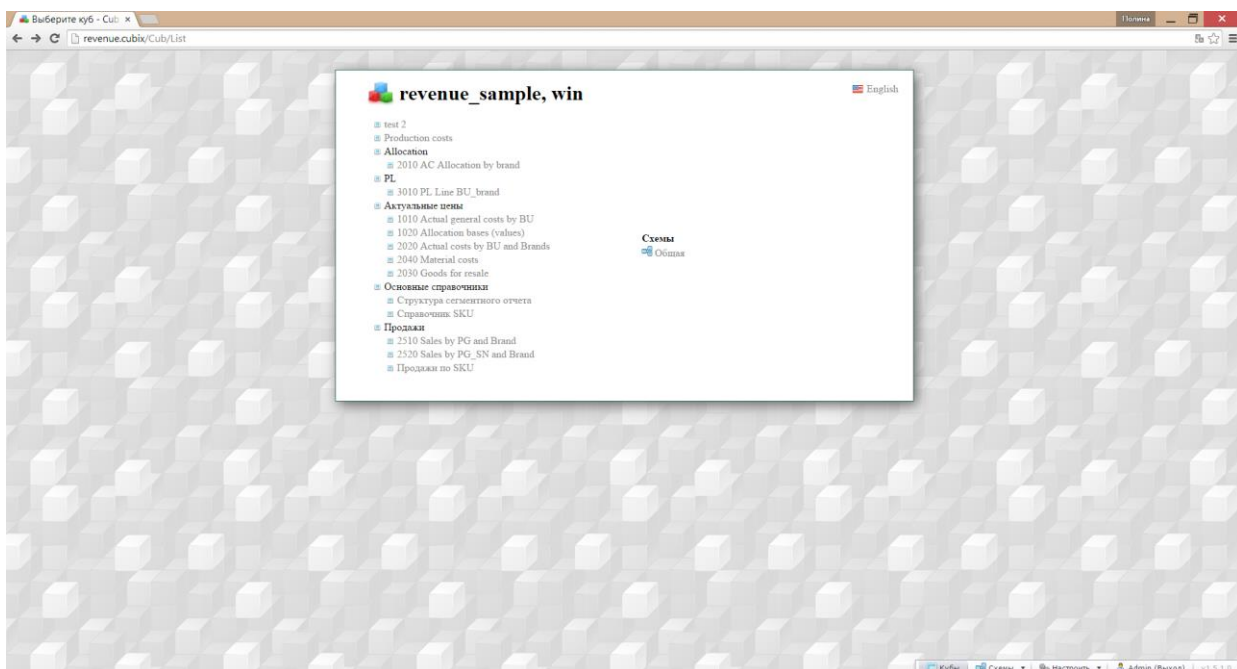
Выберите куб - Cub ×

Полина

revenue.cubix/Cub/List

revenue_sample, win

English

test 2
Production costs
Allocation
2010 AC Allocation by brand
PL
3010 PL Line BU_brand
Актуальные цены
1010 Actual general costs by BU
1020 Allocation bases (values)
2020 Actual costs by BU and Brands
2040 Material costs
2030 Goods for resale
Основные справочники
Структура сегментного отчета
Справочник SKU
Продажи
2510 Sales by PG and Brand
2520 Sales by PG_SN and Brand
Продажи по SKU

Схемы
Общая

Кубы | Схемы ▾ | Настроить ▾ | Admin (Выход) | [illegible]